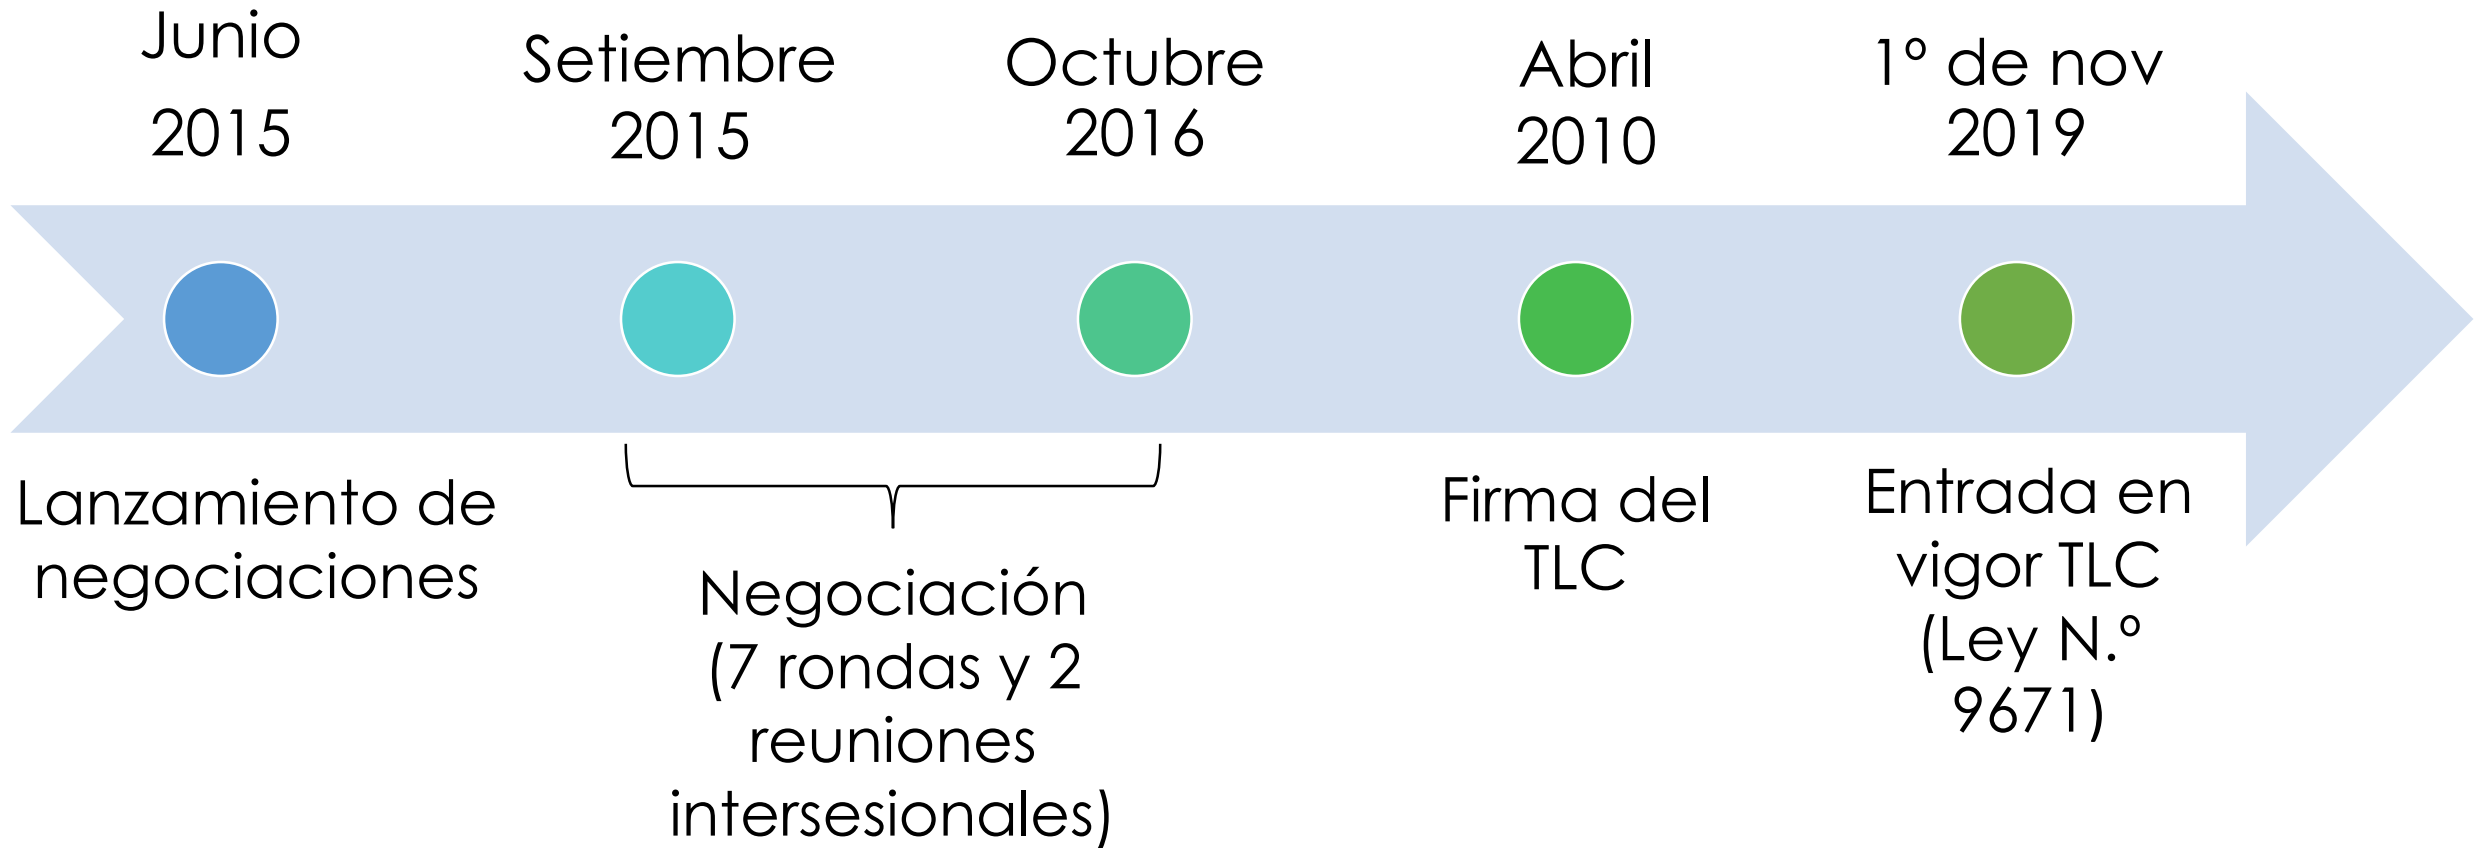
Junio 2015

Setiembre 2015

Octubre 2016

Abril 2010

1° de nov 2019

Lanzamiento de negociaciones

Negociación (7 rondas y 2 reuniones intersesionales)

Firma del TLC

Entrada en vigor TLC (Ley N.° 9671)